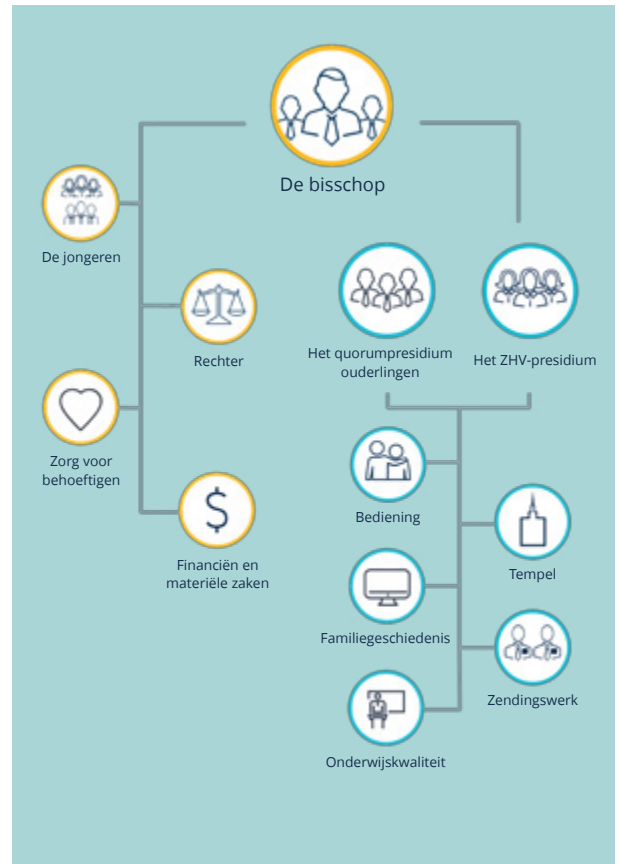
De bisschop

De jongeren

Rechter

Zorg voor behoeftigen

$

Financiën en materiële zaken

Het quorumpresidium ouderlingen

Het ZHV-presidium

Bediening

Tempel

Familiegeschiedenis

Zendingswerk

Onderwijskwaliteit